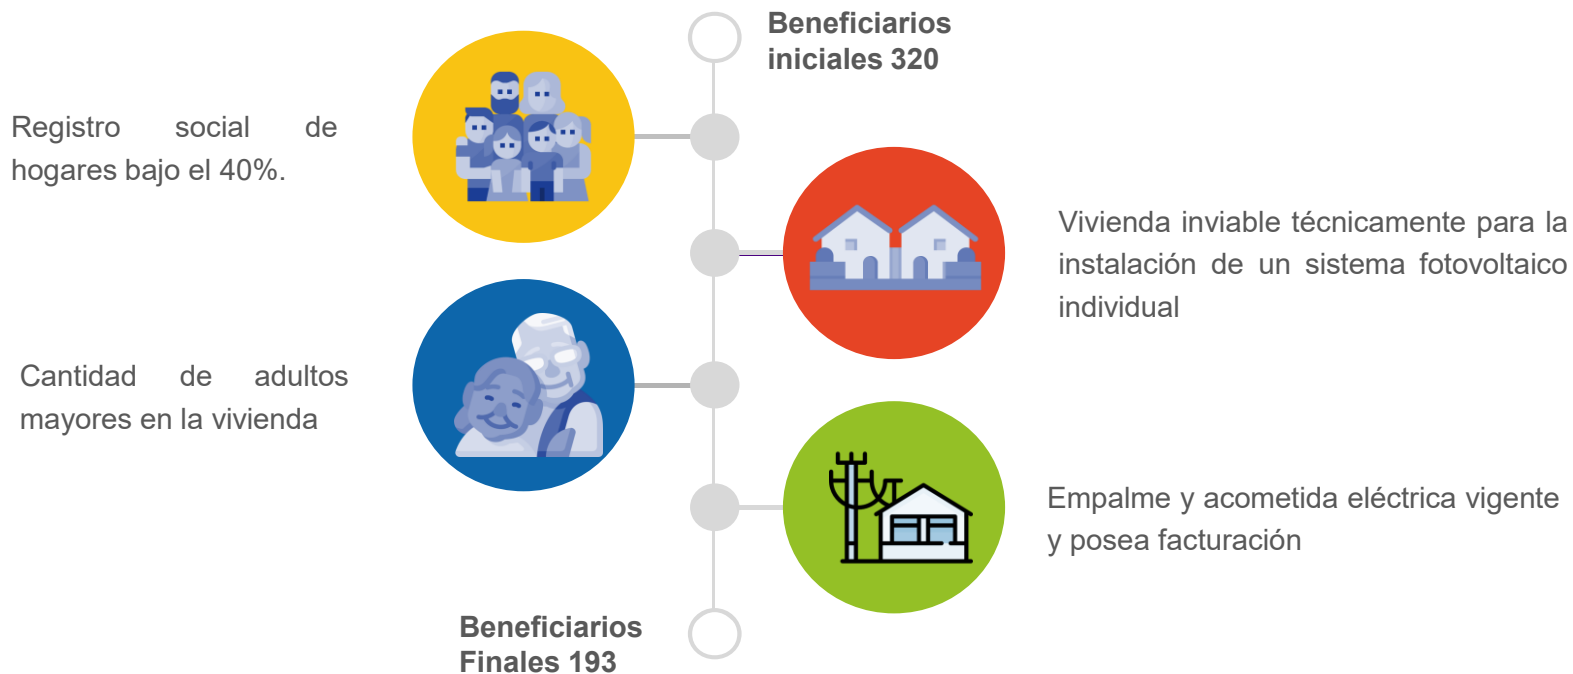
Beneficiarios iniciales 320

Registro social de hogares bajo el 40%.

Vivienda inviable técnicamente para la instalación de un sistema fotovoltaico individual

Cantidad de adultos mayores en la vivienda

Empalme y acometida eléctrica vigente y posea facturación

Beneficiarios Finales 193